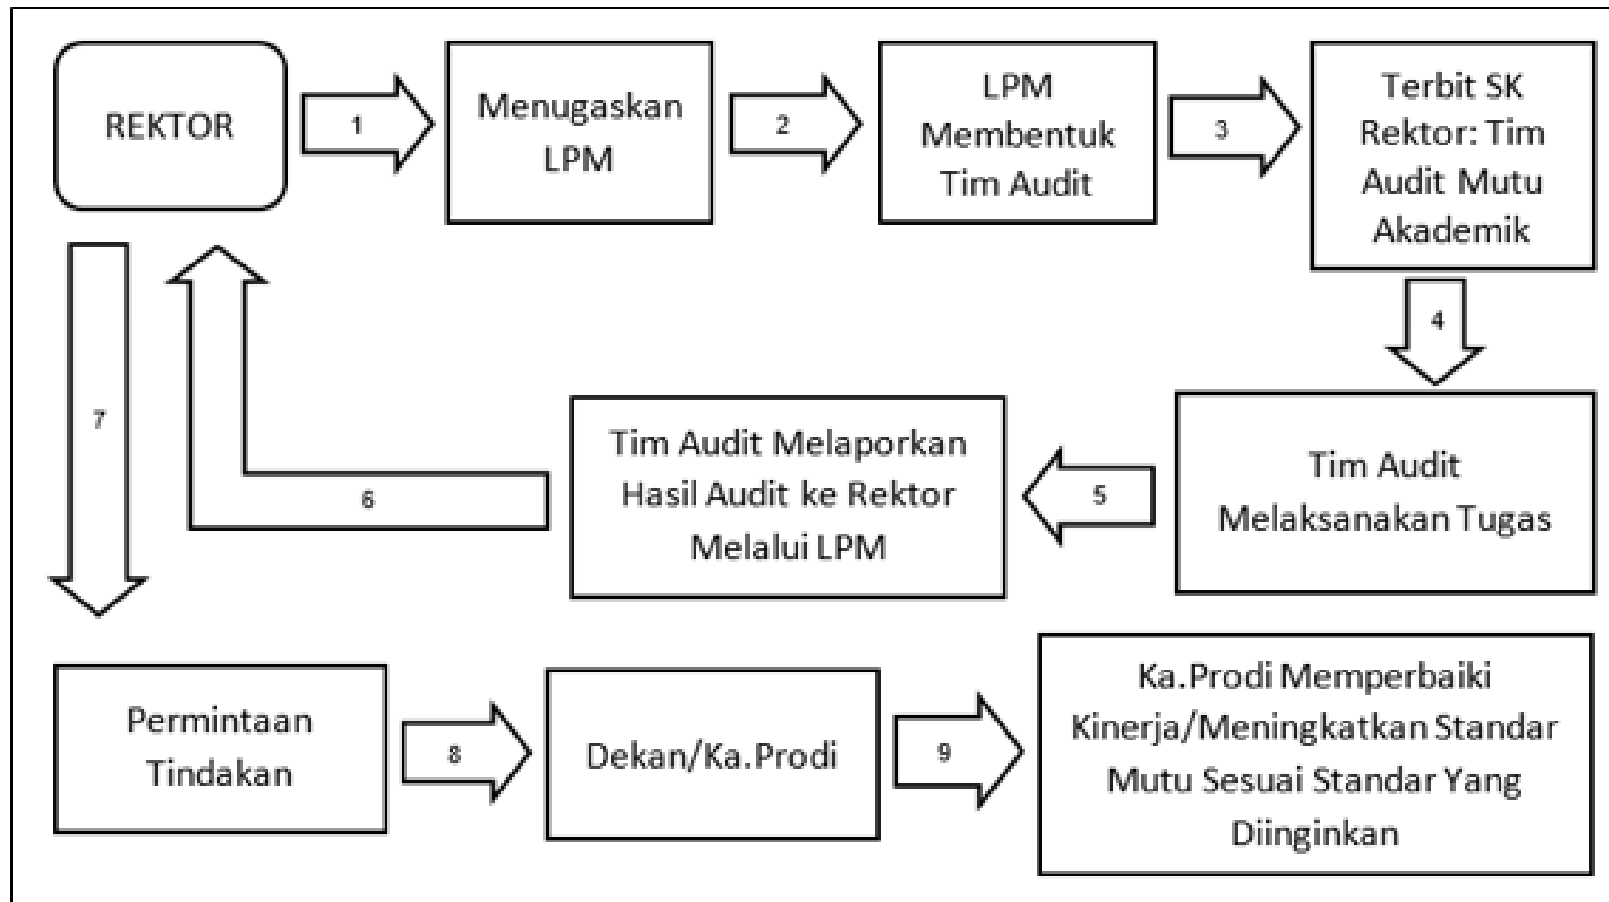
REKTOR

1

Menugaskan LPM

2

LPM Membentuk Tim Audit

3

Terbit SK Rektor: Tim Audit Mutu Akademik

4

Tim Audit Melaksanakan Tugas

5

Tim Audit Melaporkan Hasil Audit ke Rektor Melalui LPM

6

7

Permintaan Tindakan

8

Dekan/Ka.Prodi

9

Ka.Prodi Memperbaiki Kinerja/Meningkatkan Standar Mutu Sesuai Standar Yang Diinginkan